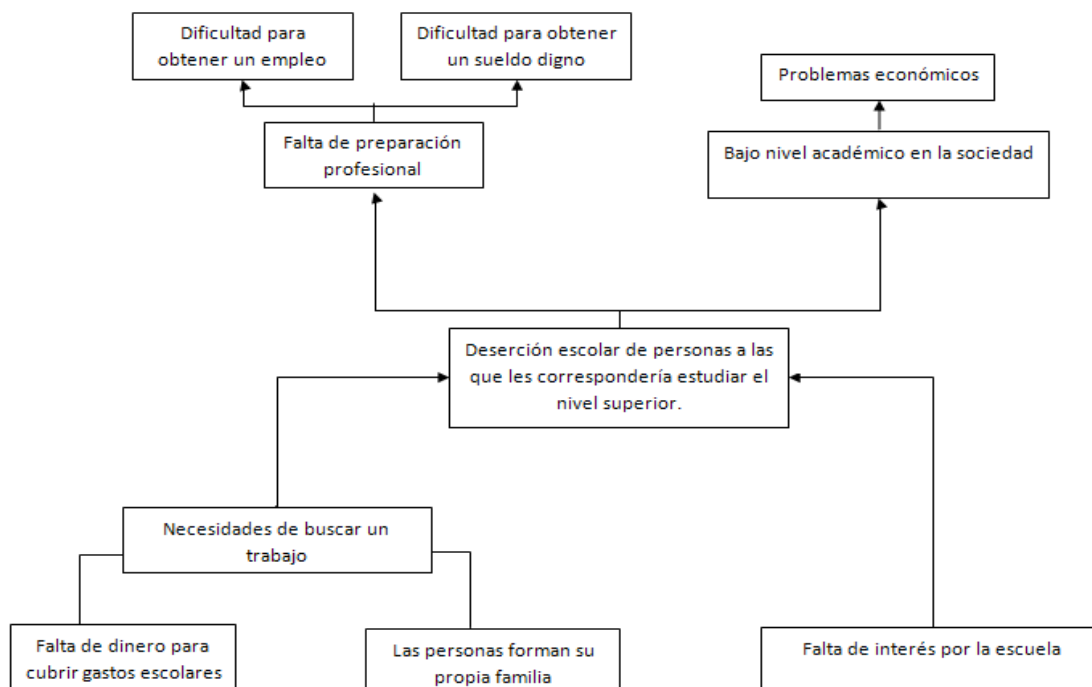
Dificultad para obtener un empleo

Dificultad para obtener un sueldo digno

Problemas económicos

Falta de preparación profesional

Bajo nivel académico en la sociedad

Deserción escolar de personas a las que les correspondería estudiar el nivel superior.

Necesidades de buscar un trabajo

Falta de dinero para cubrir gastos escolares

Las personas forman su propia familia

Falta de interés por la escuela